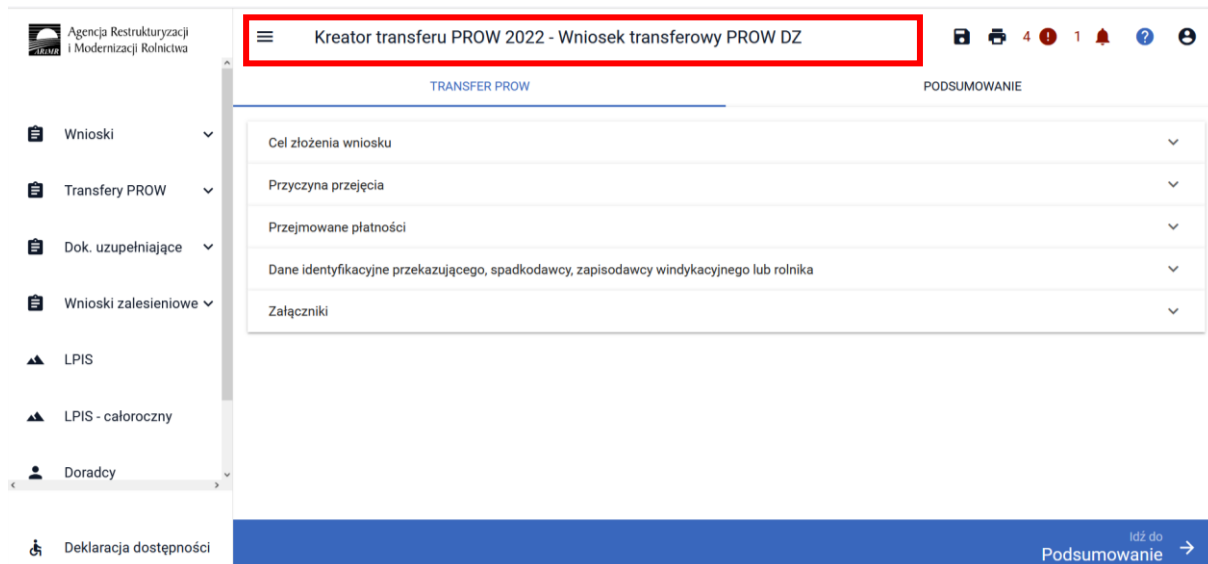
ARiMR Agencja Restrukturyzacji i Modernizacji Rolnictwa

Kreator transferu PROW 2022 - Wniosek transferowy PROW DZ

4 1

TRANSFER PROW

PODSUMOWANIE

Wnioski

Transfery PROW

Dok. uzupełniające

Wnioski zalesieniowe

LPIS

LPIS - całoroczny

Doradcy

Deklaracja dostępności

Cel złożenia wniosku

Przyczyna przejęcia

Przejmowane płatności

Dane identyfikacyjne przekazującego, spadkodawcy, zapisodawcy windykacyjnego lub rolnika

Załączniki

Idź do
Podsumowanie